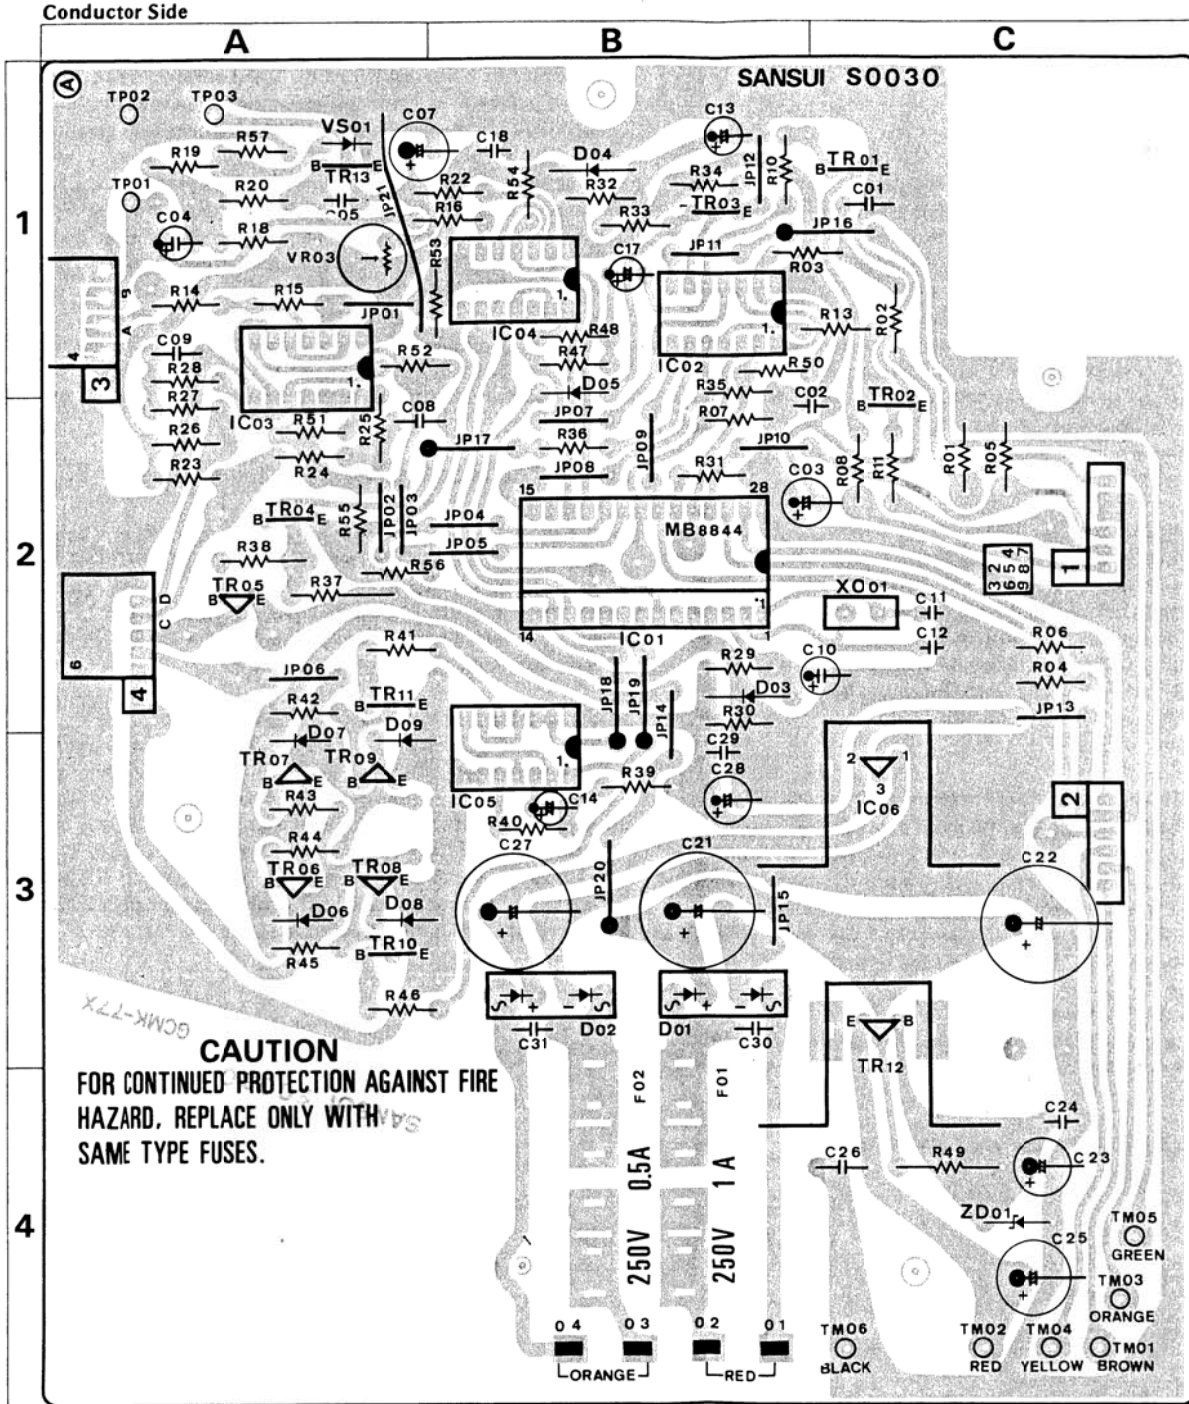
Conductor Side

A B C

1 2 3 4

Ⓐ SANSUI S0030

TP02 TP03 TP01 R57 VS01 C07 C18 C13 R19 B TR13 E D04 JP12 R10 B TR01 E R20 R22 R54 R32 R34 C01 C05 R16 TR03 E JP21 R33 C04 R18 JP16 VR03 R53 C17 JP11 R03 R14 R15 JP01 1. 1. R13 R02 C09 IC04 R48 IC02 R28 R52 R47 R50 1. D05 R27 R35 C02 IC03 C08 JP07 B TR02 E R26 R51 R25 R07 R36 JP09 JP10 JP17 R01 R05 R23 R24 JP08 R31 C03 R08 R11 15 28 B TR04 E R55 JP02 JP03 JP04 MB8844 R38 JP05 R56 TR05 B E R37 XO01 C11 C12 14 IC01 1 R06 R41 R29 C10 JP06 JP18 JP19 R04 TR11 B E D03 R42 JP14 R30 JP13 D07 D09 C29 TR07 TR09 R39 C28 B E B E 1. IC06 R43 IC05 C14 R40 R44 C27 C21 C22 TR06 TR08 JP20 JP15 B E B E D06 D08 TR10 R45 B E R46 C31 D02 D01 C30 E B TR12 C24 F02 F01 C26 R49 C23 ZD01 TM05 GREEN C25 TM03 ORANGE TM06 BLACK TM02 RED TM04 YELLOW TM01 BROWN 04 03 02 01 ORANGE RED

1 3 2 4 5 6 6 9 8 7 2 3 4 6 9 A C D

GCMK-77X

CAUTION
FOR CONTINUED PROTECTION AGAINST FIRE HAZARD. REPLACE ONLY WITH SAME TYPE FUSES.

0.5A 250V 1 A 250V